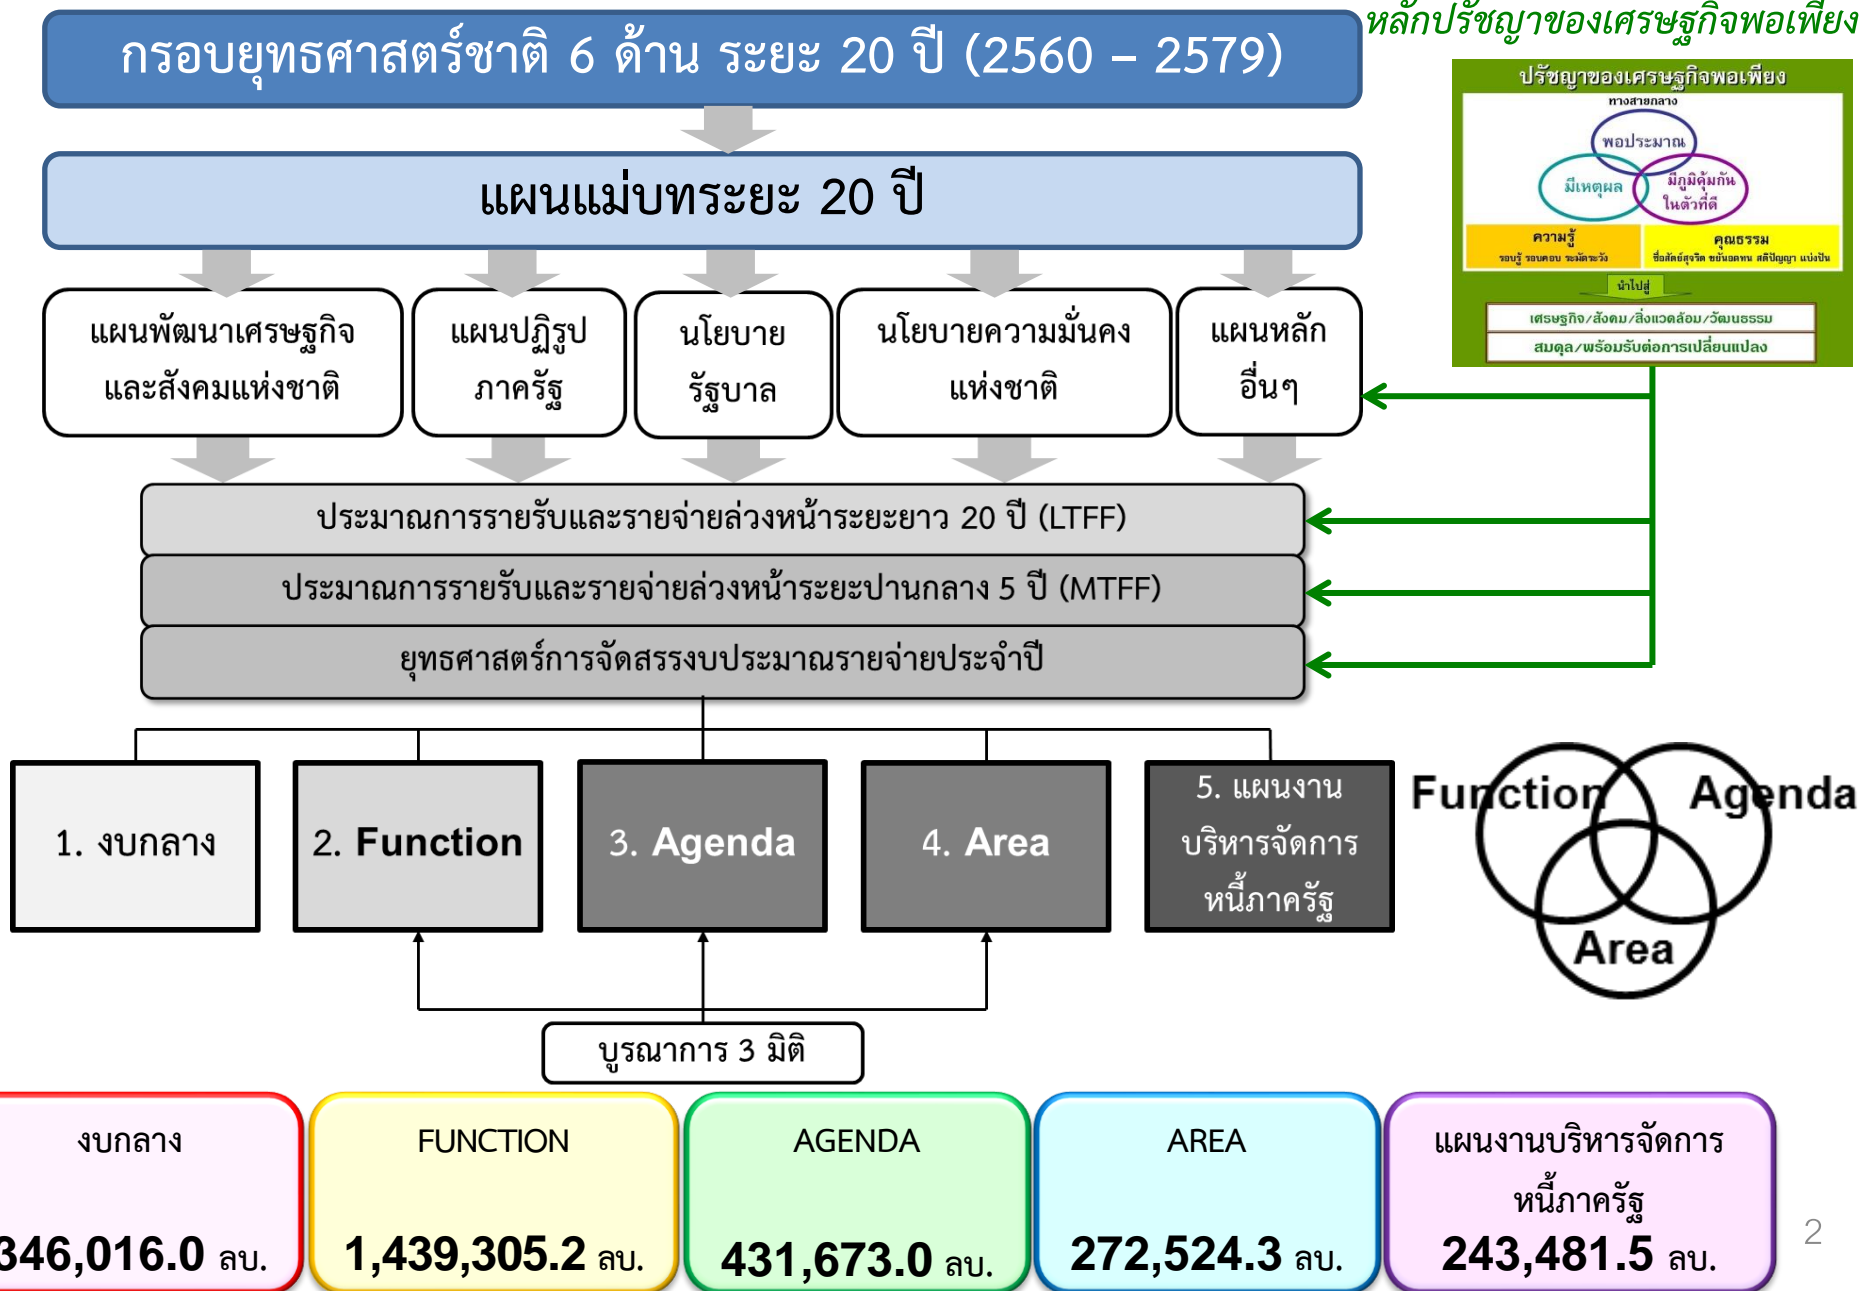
กรอบยุทธศาสตร์ชาติ 6 ด้าน ระยะ 20 ปี (2560 – 2579)

หลักปรัชญาของเศรษฐกิจพอเพียง

ปรัชญาของเศรษฐกิจพอเพียง

ทางสายกลาง

พอประมาณ

มีเหตุผล

มีภูมิคุ้มกันในตัวที่ดี

ความรู้

รอบรู้ รอบคอบ ระมัดระวัง

คุณธรรม

ซื่อสัตย์สุจริต ขยันอดทน สติปัญญา แบ่งปัน

นำไปสู่

เศรษฐกิจ/สังคม/สิ่งแวดล้อม/วัฒนธรรม

สมดุล/พร้อมรับต่อการเปลี่ยนแปลง

แผนแม่บทระยะ 20 ปี

แผนพัฒนาเศรษฐกิจและสังคมแห่งชาติ

แผนปฏิรูปภาครัฐ

นโยบายรัฐบาล

นโยบายความมั่นคงแห่งชาติ

แผนหลักอื่นๆ

ประมาณการรายรับและรายจ่ายล่วงหน้าระยะยาว 20 ปี (LTFF)

ประมาณการรายรับและรายจ่ายล่วงหน้าระยะปานกลาง 5 ปี (MTFF)

ยุทธศาสตร์การจัดสรรงบประมาณรายจ่ายประจำปี

1. งบกลาง

2. Function

3. Agenda

4. Area

5. แผนงานบริหารจัดการหนี้ภาครัฐ

Function

Agenda

Area

บูรณาการ 3 มิติ

งบกลาง

346,016.0 ลบ.

FUNCTION

1,439,305.2 ลบ.

AGENDA

431,673.0 ลบ.

AREA

272,524.3 ลบ.

แผนงานบริหารจัดการหนี้ภาครัฐ

243,481.5 ลบ.

2